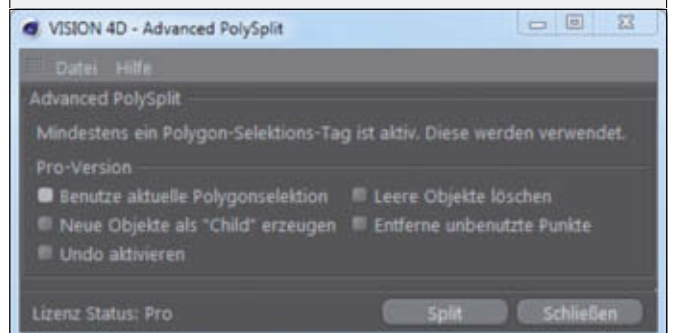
VISION 4D - Advanced PolySplit

Datei Hilfe

Advanced PolySplit

Mindestens ein Polygon-Selektions-Tag ist aktiv. Diese werden verwendet.

Pro-Version

Benutze aktuelle Polygonselektion

Leere Objekte löschen

Neue Objekte als "Child" erzeugen

Entferne unbenutzte Punkte

Undo aktivieren

Lizenz Status: Pro

Split

Schließen